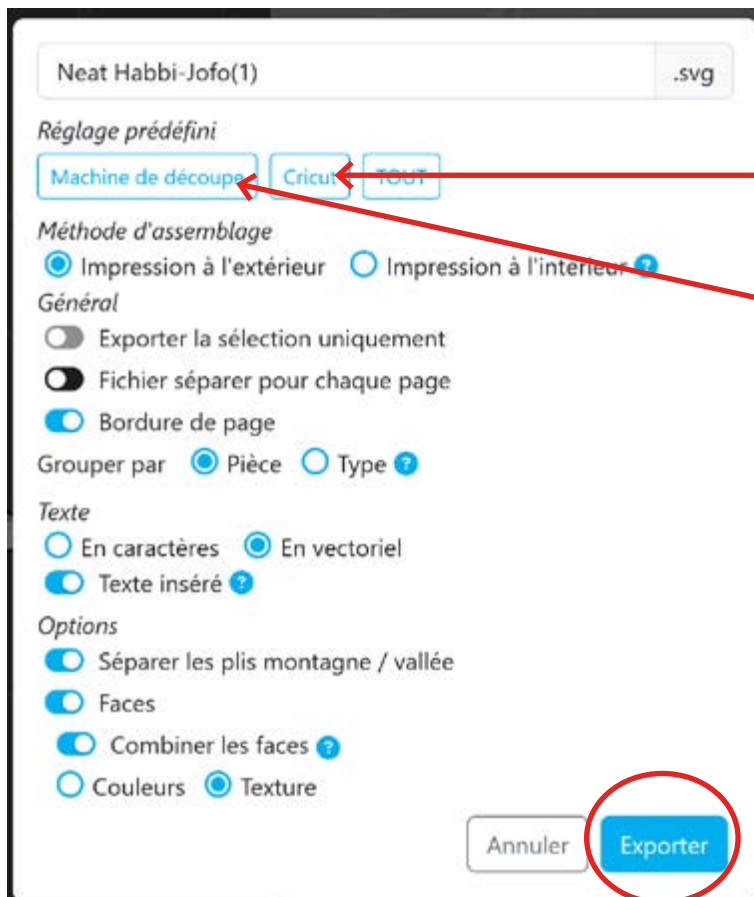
Neat Habbi-Jofo(1)

.svg

Réglage prédéfini

Machine de découpe

Cricut

TOUT

Méthode d'assemblage

Impression à l'extérieur

Impression à l'intérieur

Général

Exporter la sélection uniquement

Fichier séparer pour chaque page

Bordure de page

Grouper par

Pièce

Type

Texte

En caractères

En vectoriel

Texte inséré

Options

Séparer les plis montagne / vallée

Faces

Combiner les faces

Couleurs

Texture

Annuler

Exporter